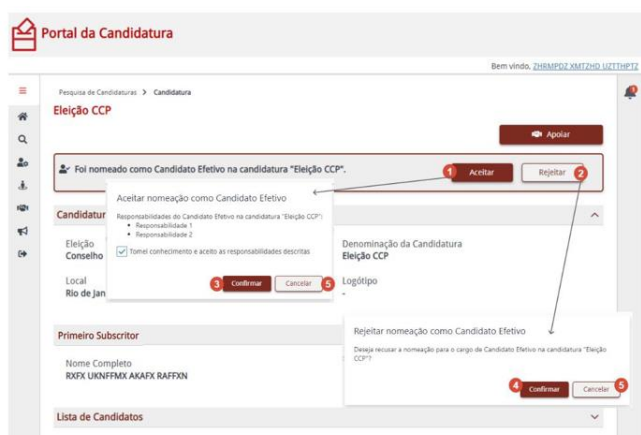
Portal da Candidatura

Bem vindo, ZHRMPDZ XMTZHD UZTTHPTZ

Pesquisa de Candidaturas > Candidatura

Eleição CCP

Apoiar

Foi nomeado como Candidato Efetivo na candidatura "Eleição CCP".

1 Aceitar

Rejeitar 2

Candidatur

Eleição
Conselho

Local
Rio de Jan

Aceitar nomeação como Candidato Efetivo

Responsabilidades do Candidato Efetivo na candidatura "Eleição CCP":
• Responsabilidade 1
• Responsabilidade 2

Tomei conhecimento e aceito as responsabilidades descritas

3 Confirmar

Cancelar 5

Denominação da Candidatura
Eleição CCP

Logótipo
-

Primeiro Subscritor

Nome Completo
RXFX UKNFFMX AKAFX RAFFXN

Rejeitar nomeação como Candidato Efetivo

Deseja recusar a nomeação para o cargo de Candidato Efetivo na candidatura "Eleição CCP"?

4 Confirmar

Cancelar 5

Lista de Candidatos